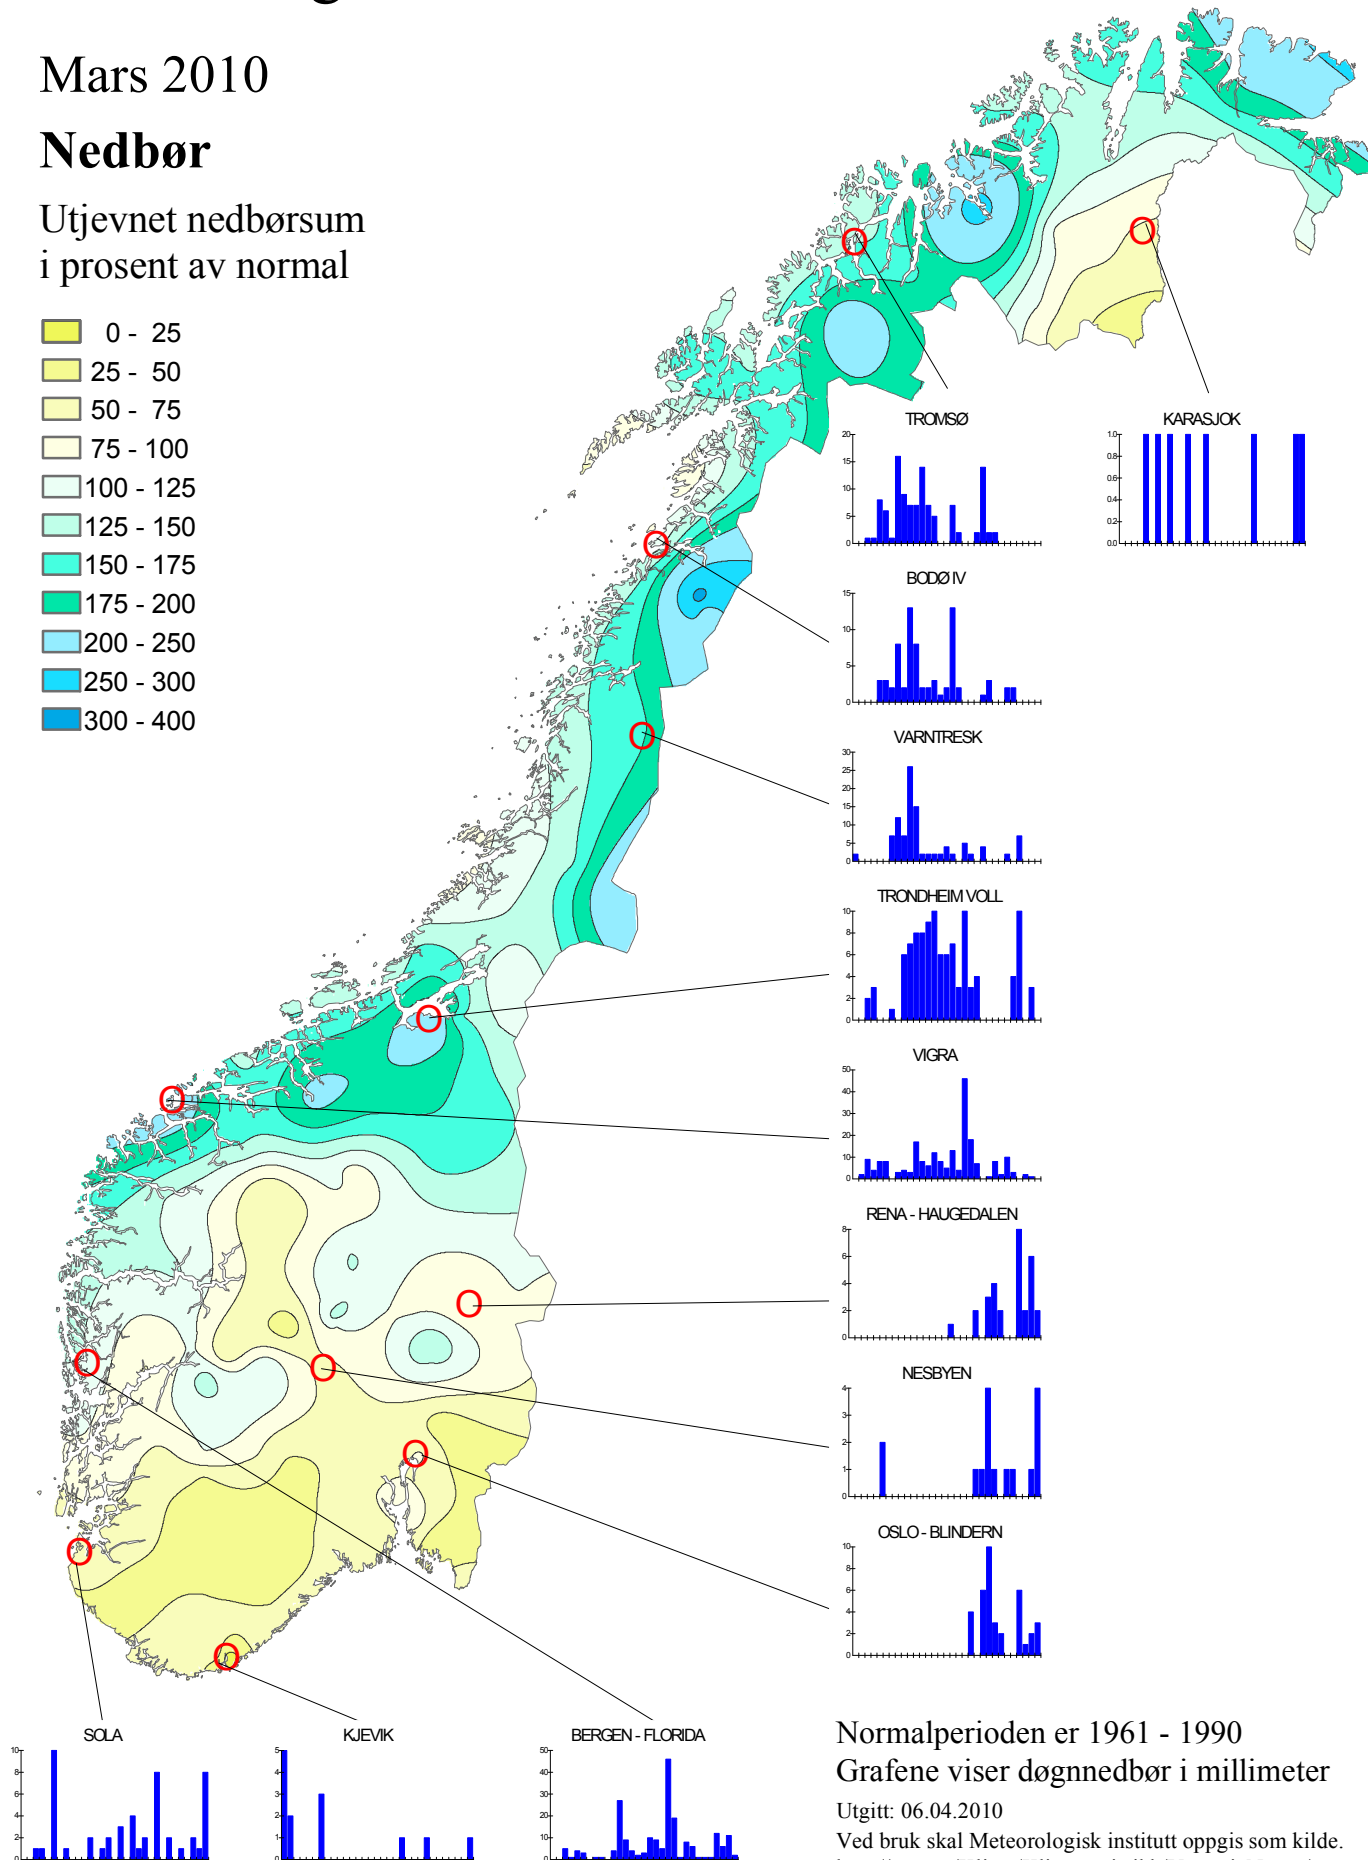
Mars 2010

Nedbør

Utjevnet nedbørsum i prosent av normal

0 - 25
25 - 50
50 - 75
75 - 100
100 - 125
125 - 150
150 - 175
175 - 200
200 - 250
250 - 300
300 - 400

TROMSØ
20
15
10
5
0

KARASJOK
1.0
0.8
0.6
0.4
0.2
0.0

BODØ IV
15
10
5
0

VARNTRESK
30
25
20
15
10
5
0

TRONDHEIM VOLL
10
8
6
4
2
0

VIGRA
50
40
30
20
10
0

RENA - HAUGEDALEN
8
6
4
2
0

NESBYEN
4
3
2
1
0

OSLO - BLINDERN
10
8
6
4
2
0

SOLA
10
8
6
4
2

KJEVIK
5
4
3
2
1

BERGEN - FLORIDA
50
40
30
20
10

Normalperioden er 1961 - 1990
Grafene viser døgnnedbør i millimeter

Utgitt: 06.04.2010
Ved bruk skal Meteorologisk institutt oppgis som kilde.